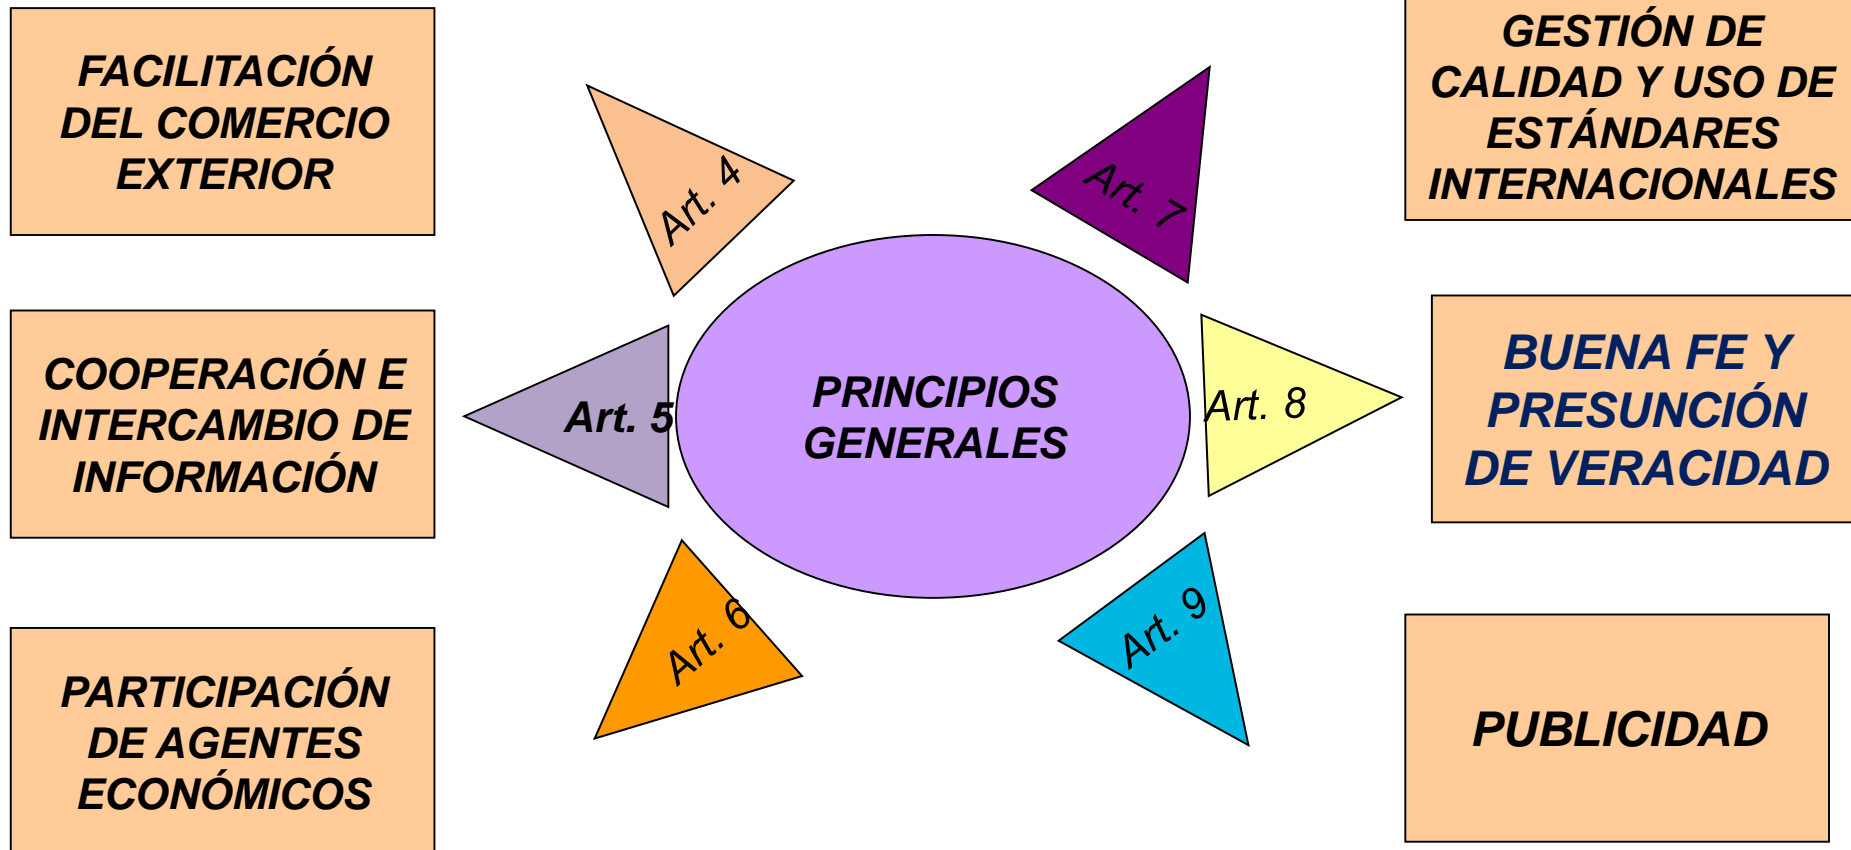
FACILITACIÓN DEL COMERCIO EXTERIOR

Art. 4

Art. 7

GESTIÓN DE CALIDAD Y USO DE ESTÁNDARES INTERNACIONALES

COOPERACIÓN E INTERCAMBIO DE INFORMACIÓN

Art. 5

PRINCIPIOS GENERALES

Art. 8

BUENA FE Y PRESUNCIÓN DE VERACIDAD

Art. 6

Art. 9

PARTICIPACIÓN DE AGENTES ECONÓMICOS

PUBLICIDAD